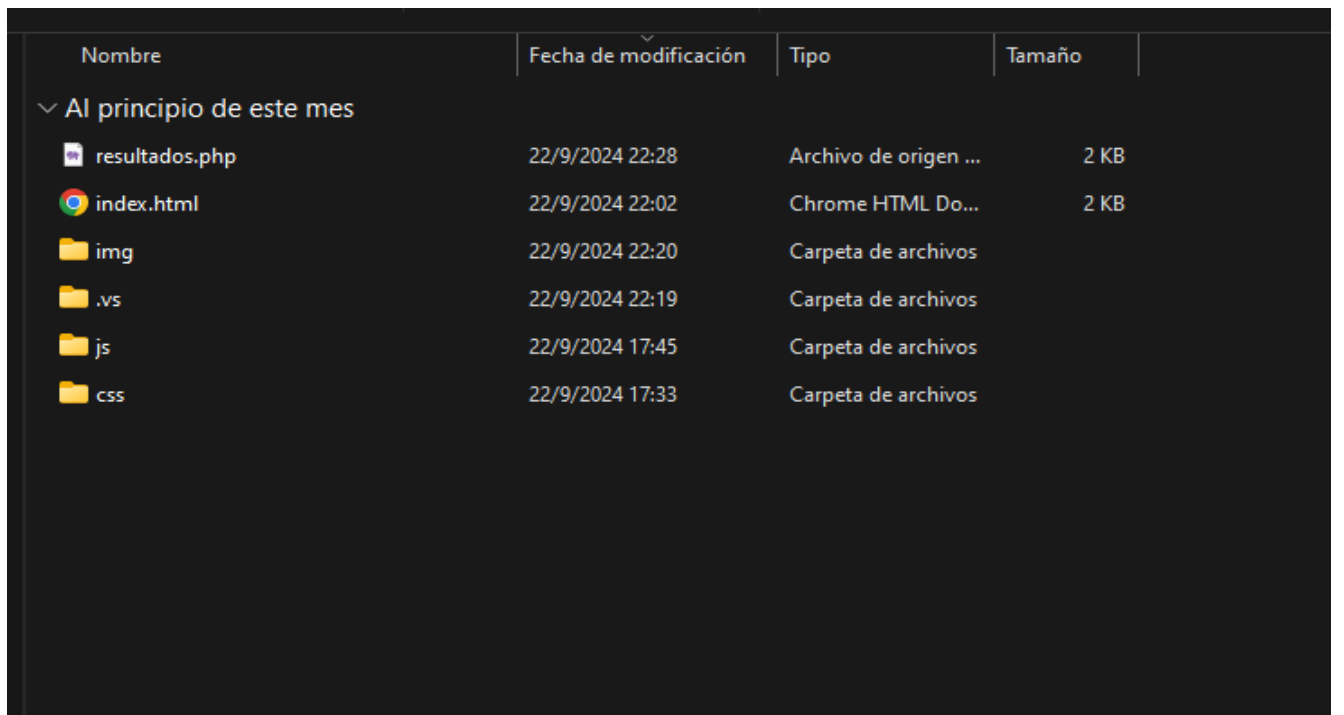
| Nombre | Fecha de modificación | Tipo | Tamaño |
|---|---|---|---|
| Al principio de este mes | | | |
| resultados.php | 22/9/2024 22:28 | Archivo de origen ... | 2 KB |
| index.html | 22/9/2024 22:02 | Chrome HTML Do... | 2 KB |
| img | 22/9/2024 22:20 | Carpeta de archivos | |
| .vs | 22/9/2024 22:19 | Carpeta de archivos | |
| js | 22/9/2024 17:45 | Carpeta de archivos | |
| css | 22/9/2024 17:33 | Carpeta de archivos | |